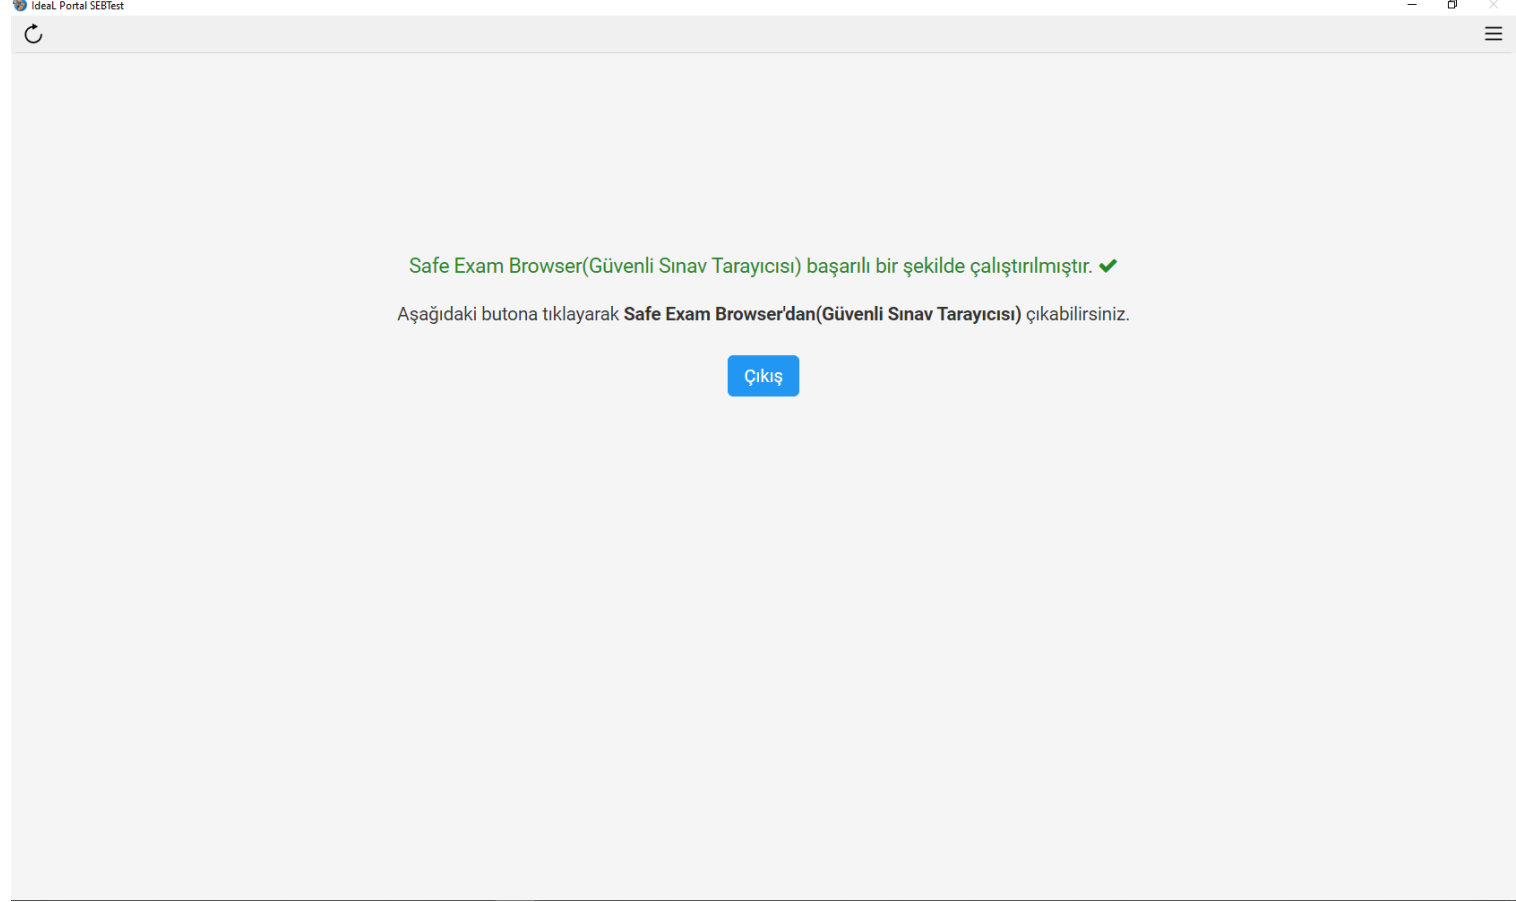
IdeaL Portal SEBTest

Safe Exam Browser(Güvenli Sınav Tarayıcısı) başarılı bir şekilde çalıştırılmıştır.

Aşağıdaki butona tıklayarak Safe Exam Browser'dan(Güvenli Sınav Tarayıcısı) çıkabilirsiniz.

Çıkış